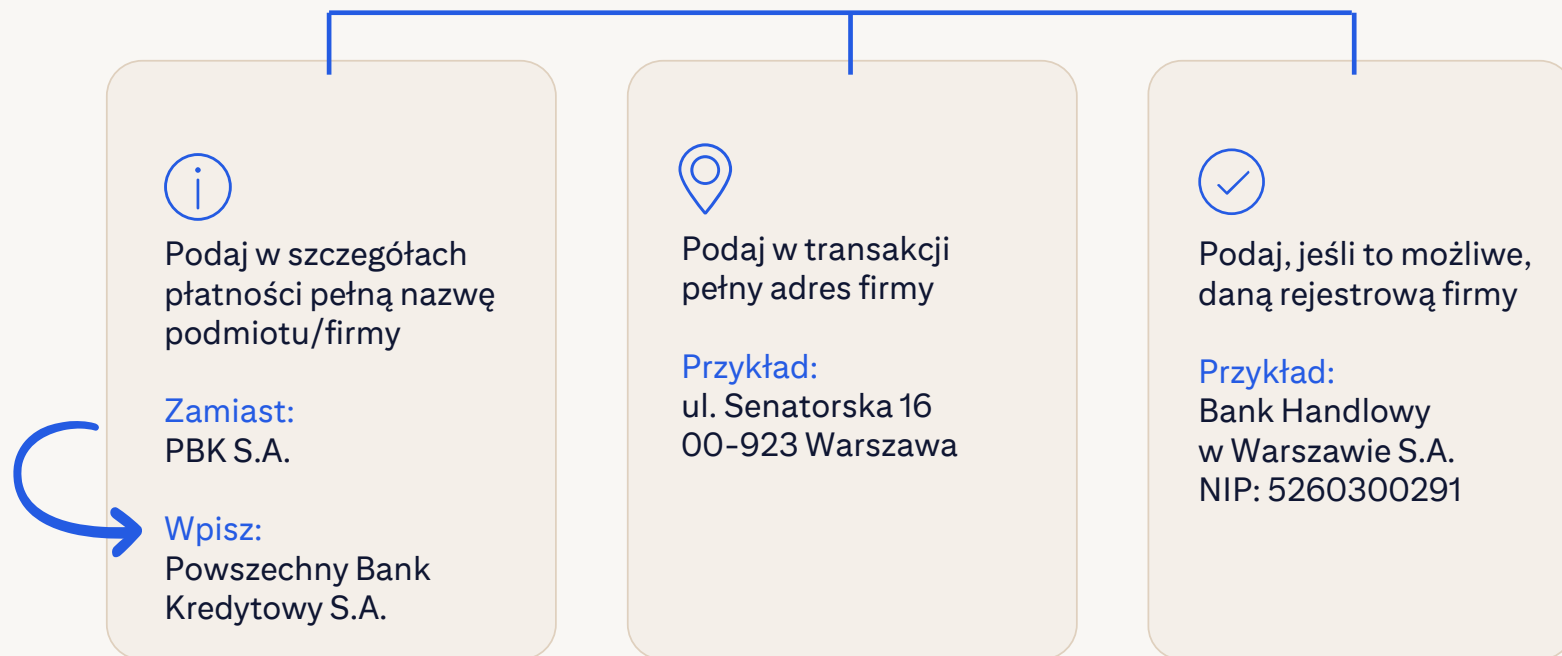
Podaj w szczegółach płatności pełną nazwę podmiotu/firmy

Zamiast:
PBK S.A.

Wpisz:
Powszechny Bank Kredytowy S.A.

Podaj w transakcji pełny adres firmy

Przykład:
ul. Senatorska 16
00-923 Warszawa

Podaj, jeśli to możliwe, daną rejestrową firmy

Przykład:
Bank Handlowy w Warszawie S.A.
NIP: 5260300291